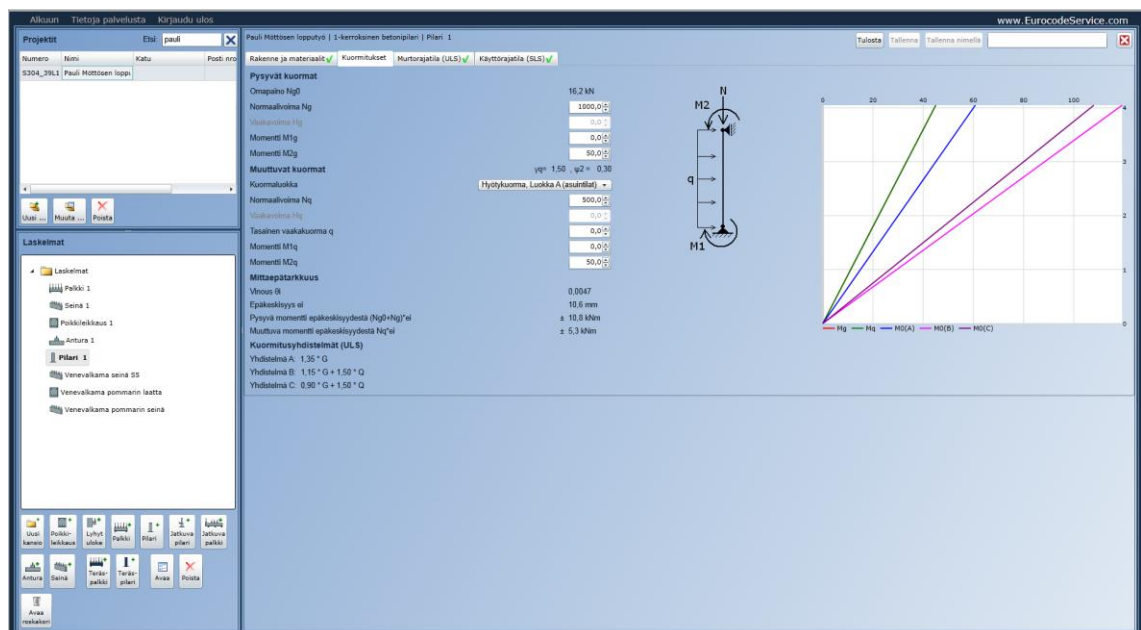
Alkuun Tietoja palvelusta Kirjaudu ulos

www.EurocodeService.com

Projektit

Etsi: pauli

| Numero | Nimi | Katu | Posti nro |
|---|---|---|---|
| S304_39L1 | Pauli Möttösen loppu | | |

Uusi ... Muuta ... Poista

Laskelmat

Laskelmat
Palkki 1
Seinä 1
Poikkileikkaus 1
Antura 1
Pilari 1
Venevalkama seinä S5
Venevalkama pommarin laatta
Venevalkama pommarin seinä

Uusi kansio Poikki-leikkaus Lyhyt uloke Palkki Pilari Jatkuva pilari Jatkuva palkki
Antura Seinä Teräs-palkki Teräs-pilari Avaa Poista
Avaa roskakori

Pauli Möttösen lopputyö | 1-kerroksinen betonipilari | Pilari 1

Tulosta Tallenna Tallenna nimellä

Rakenne ja materiaalit Kuormitukset Murtorajatila (ULS) Käyttörajatila (SLS)

Pysyvät kuormat
Omapaino Ng0 16,2 kN
Normaalivoima Ng 1000,0
Vaakavoima Hg 0,0
Momentti M1g 0,0
Momentti M2g 50,0
Muuttuvat kuormat γq= 1,50 , ψ2 = 0,30
Kuormaluokka Hyötykuorma, Luokka A (asuintilat)
Normaalivoima Nq 500,0
Vaakavoima Hq 0,0
Tasainen vaakakuorma q 0,0
Momentti M1q 0,0
Momentti M2q 50,0
Mittaepätarkkuus
Vinous θi 0,0047
Epäkeskisyys ei 10,6 mm
Pysyvä momentti epäkeskisyydestä (Ng0+Ng)*ei ± 10,8 kNm
Muuttuva momentti epäkeskisyydestä Nq*ei ± 5,3 kNm
Kuormitusyhdistelmät (ULS)
Yhdistelmä A: 1,35 * G
Yhdistelmä B: 1,15 * G + 1,50 * Q
Yhdistelmä C: 0,90 * G + 1,50 * Q

N
M2
q
M1

0 20 40 60 80 100
4 3 2 1 0
Mg Mq M0(A) M0(B) M0(C)